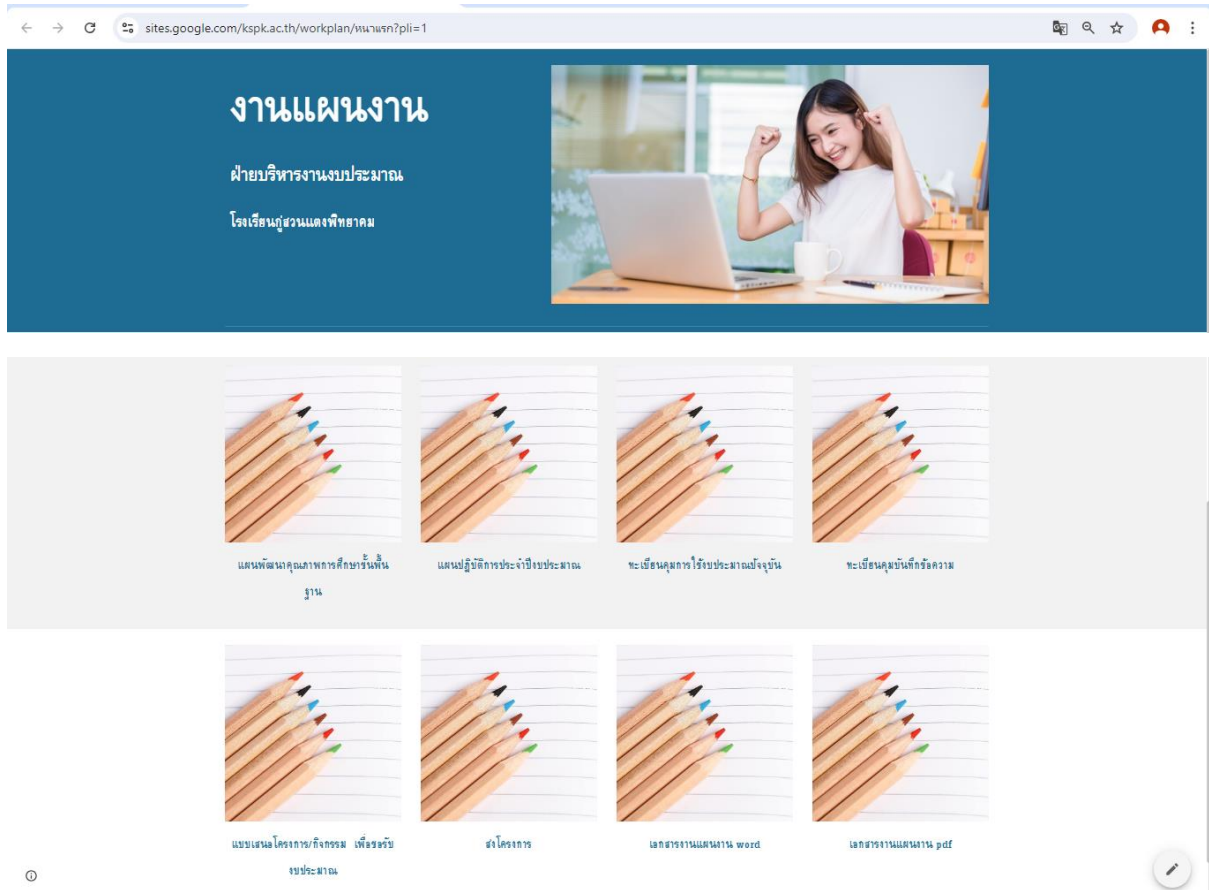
sites.google.com/kspk.ac.th/workplan/หน้าแรก?pli=1

งานแผนงาน

ฝ่ายบริหารงานงบประมาณ

โรงเรียนกู่สวนแตงพิทยาคม

แผนพัฒนาคุณภาพการศึกษาขั้นพื้นฐาน

แผนปฏิบัติการประจำปีงบประมาณ

ทะเบียนคุมการใช้งบประมาณปัจจุบัน

ทะเบียนคุมบันทึกข้อความ

แบบเสนอโครงการ/กิจกรรม เพื่อขอรับงบประมาณ

ส่งโครงการ

เอกสารงานแผนงาน word

เอกสารงานแผนงาน pdf